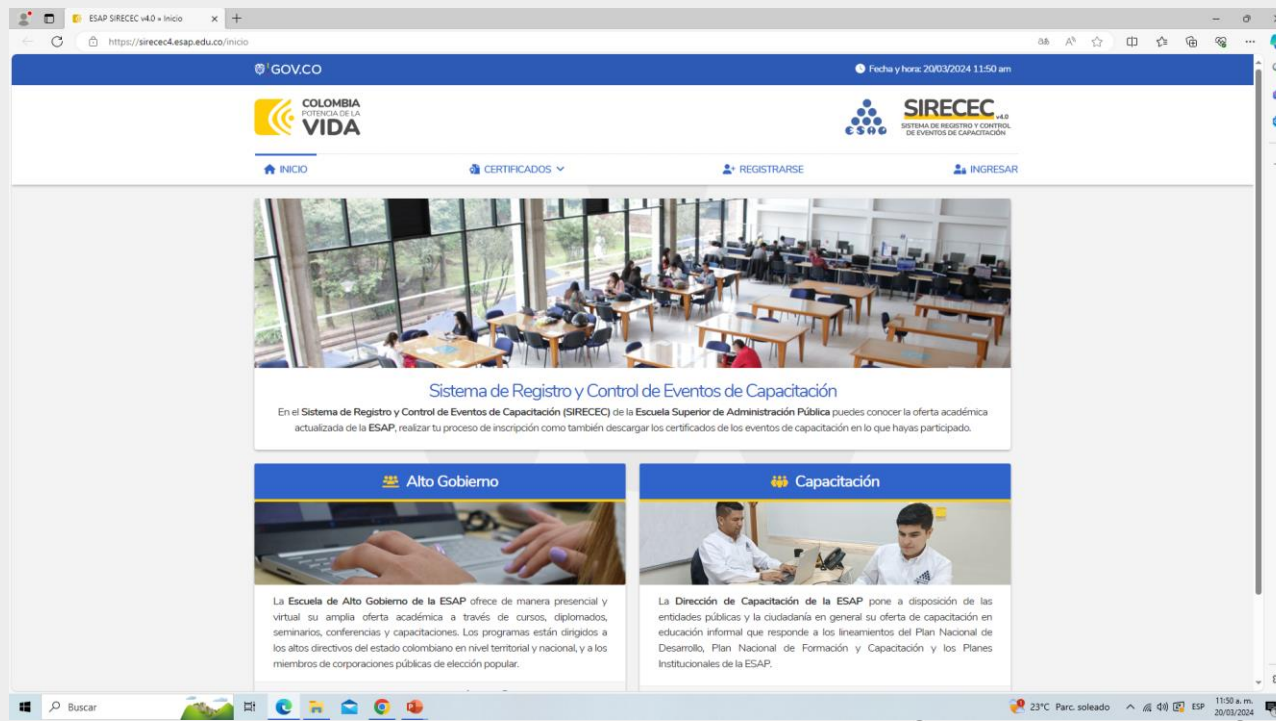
ESAP SIRECEC v4.0 » Inicio

https://sirecec4.esap.edu.co/inicio

GOV.CO

Fecha y hora: 20/03/2024 11:50 am

COLOMBIA POTENCIA DE LA VIDA

ESAP SIRECEC v4.0 SISTEMA DE REGISTRO Y CONTROL DE EVENTOS DE CAPACITACIÓN

INICIO CERTIFICADOS REGISTRARSE INGRESAR

Sistema de Registro y Control de Eventos de Capacitación

En el Sistema de Registro y Control de Eventos de Capacitación (SIRECEC) de la Escuela Superior de Administración Pública puedes conocer la oferta académica actualizada de la ESAP, realizar tu proceso de inscripción como también descargar los certificados de los eventos de capacitación en lo que hayas participado.

Alto Gobierno

La Escuela de Alto Gobierno de la ESAP ofrece de manera presencial y virtual su amplia oferta académica a través de cursos, diplomados, seminarios, conferencias y capacitaciones. Los programas están dirigidos a los altos directivos del estado colombiano en nivel territorial y nacional, y a los miembros de corporaciones públicas de elección popular.

Capacitación

La Dirección de Capacitación de la ESAP pone a disposición de las entidades públicas y la ciudadanía en general su oferta de capacitación en educación informal que responde a los lineamientos del Plan Nacional de Desarrollo, Plan Nacional de Formación y Capacitación y los Planes Institucionales de la ESAP.

Buscar

23°C Parc. soleado ESP 11:50 a. m. 20/03/2024